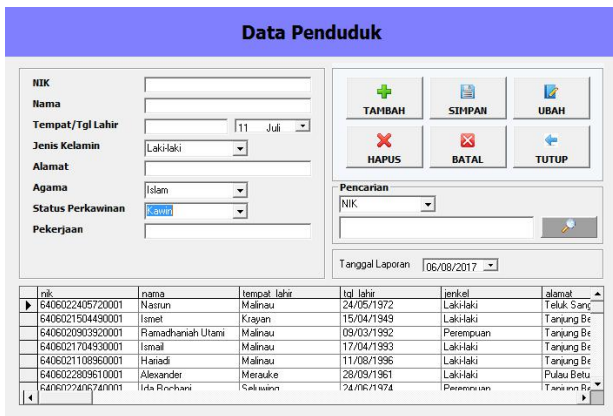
Data Penduduk

NIK
Nama
Tempat/Tgl Lahir 11 Juli
Jenis Kelamin Laki-laki
Alamat
Agama Islam
Status Perkawinan Kawin
Pekerjaan

TAMBAH
SIMPAN
UBAH
HAPUS
BATAL
TUTUP

Pencarian
NIK

Tanggal Laporan 06/08/2017

| nik | nama | tempat_lahir | tgl_lahir | jenkel | alamat |
|---|---|---|---|---|---|
| 6406022405720001 | Nasrun | Malinau | 24/05/1972 | Laki-laki | Teluk Sang |
| 6406021504490001 | Ismet | Krayan | 15/04/1949 | Laki-laki | Tanjung Be |
| 6406020903920001 | Ramadhaniah Utami | Malinau | 09/03/1992 | Perempuan | Tanjung Be |
| 6406021704930001 | Ismail | Malinau | 17/04/1993 | Laki-laki | Tanjung Be |
| 6406021108960001 | Hariadi | Malinau | 11/08/1996 | Laki-laki | Tanjung Be |
| 6406022809610001 | Alexander | Merauke | 28/09/1961 | Laki-laki | Pulau Betu |
| 6406022406740001 | Ida Rochani | Seluwing | 24/06/1974 | Perempuan | Tanjung Be |